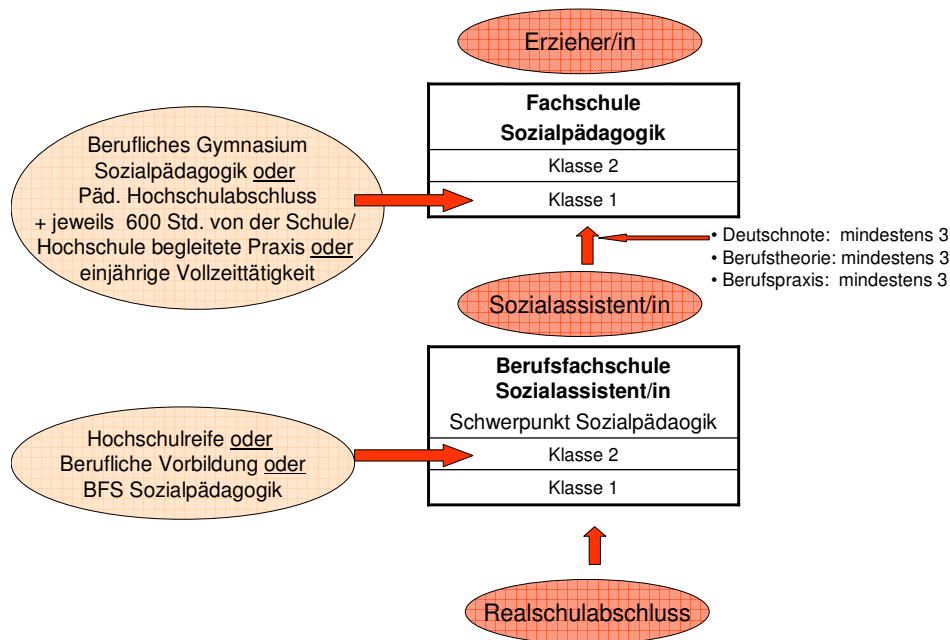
Erzieher/in

Fachschule
Sozialpädagogik

Klasse 2

Klasse 1

Berufliches Gymnasium Sozialpädagogik oder Päd. Hochschulabschluss + jeweils 600 Std. von der Schule/ Hochschule begleitete Praxis oder einjährige Vollzeittätigkeit

• Deutschnote: mindestens 3
• Berufstheorie: mindestens 3
• Berufspraxis: mindestens 3

Sozialassistent/in

Berufsfachschule
Sozialassistent/in

Schwerpunkt Sozialpädaogik

Klasse 2

Klasse 1

Hochschulreife oder Berufliche Vorbildung oder BFS Sozialpädagogik

Realschulabschluss